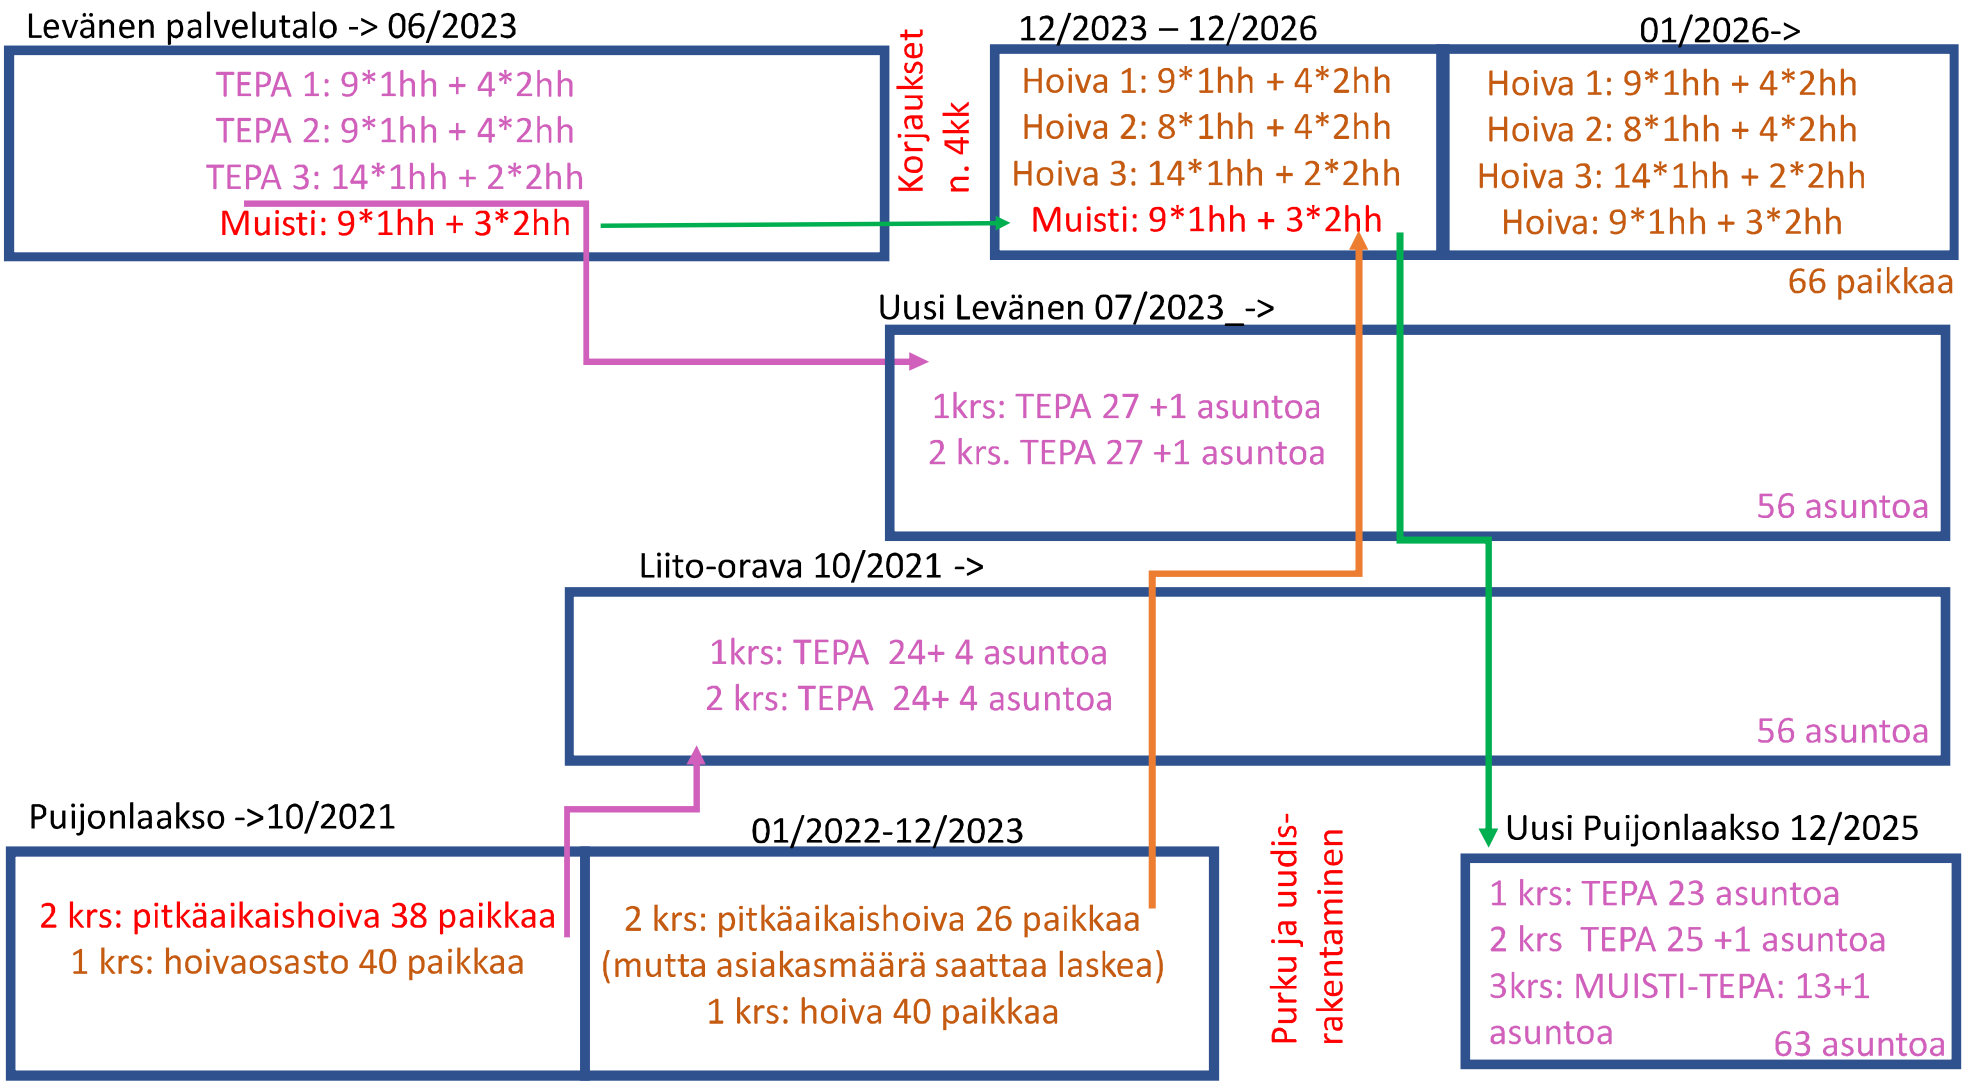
Levänen palvelutalo -> 06/2023

TEPA 1: 9*1hh + 4*2hh
TEPA 2: 9*1hh + 4*2hh
TEPA 3: 14*1hh + 2*2hh
Muisti: 9*1hh + 3*2hh

Korjaukset n. 4kk

12/2023 – 12/2026

Hoiva 1: 9*1hh + 4*2hh
Hoiva 2: 8*1hh + 4*2hh
Hoiva 3: 14*1hh + 2*2hh
Muisti: 9*1hh + 3*2hh

01/2026->

Hoiva 1: 9*1hh + 4*2hh
Hoiva 2: 8*1hh + 4*2hh
Hoiva 3: 14*1hh + 2*2hh
Hoiva: 9*1hh + 3*2hh

66 paikkaa

Uusi Levänen 07/2023_->

1krs: TEPA 27 +1 asuntoa
2 krs. TEPA 27 +1 asuntoa

56 asuntoa

Liito-orava 10/2021 ->

1krs: TEPA 24+ 4 asuntoa
2 krs: TEPA 24+ 4 asuntoa

56 asuntoa

Puijonlaakso ->10/2021

2 krs: pitkäaikaishoiva 38 paikkaa
1 krs: hoivaosasto 40 paikkaa

01/2022-12/2023

2 krs: pitkäaikaishoiva 26 paikkaa
(mutta asiakasmäärä saattaa laskea)
1 krs: hoiva 40 paikkaa

Purku ja uudisrakentaminen

Uusi Puijonlaakso 12/2025

1 krs: TEPA 23 asuntoa
2 krs TEPA 25 +1 asuntoa
3krs: MUISTI-TEPA: 13+1 asuntoa

63 asuntoa